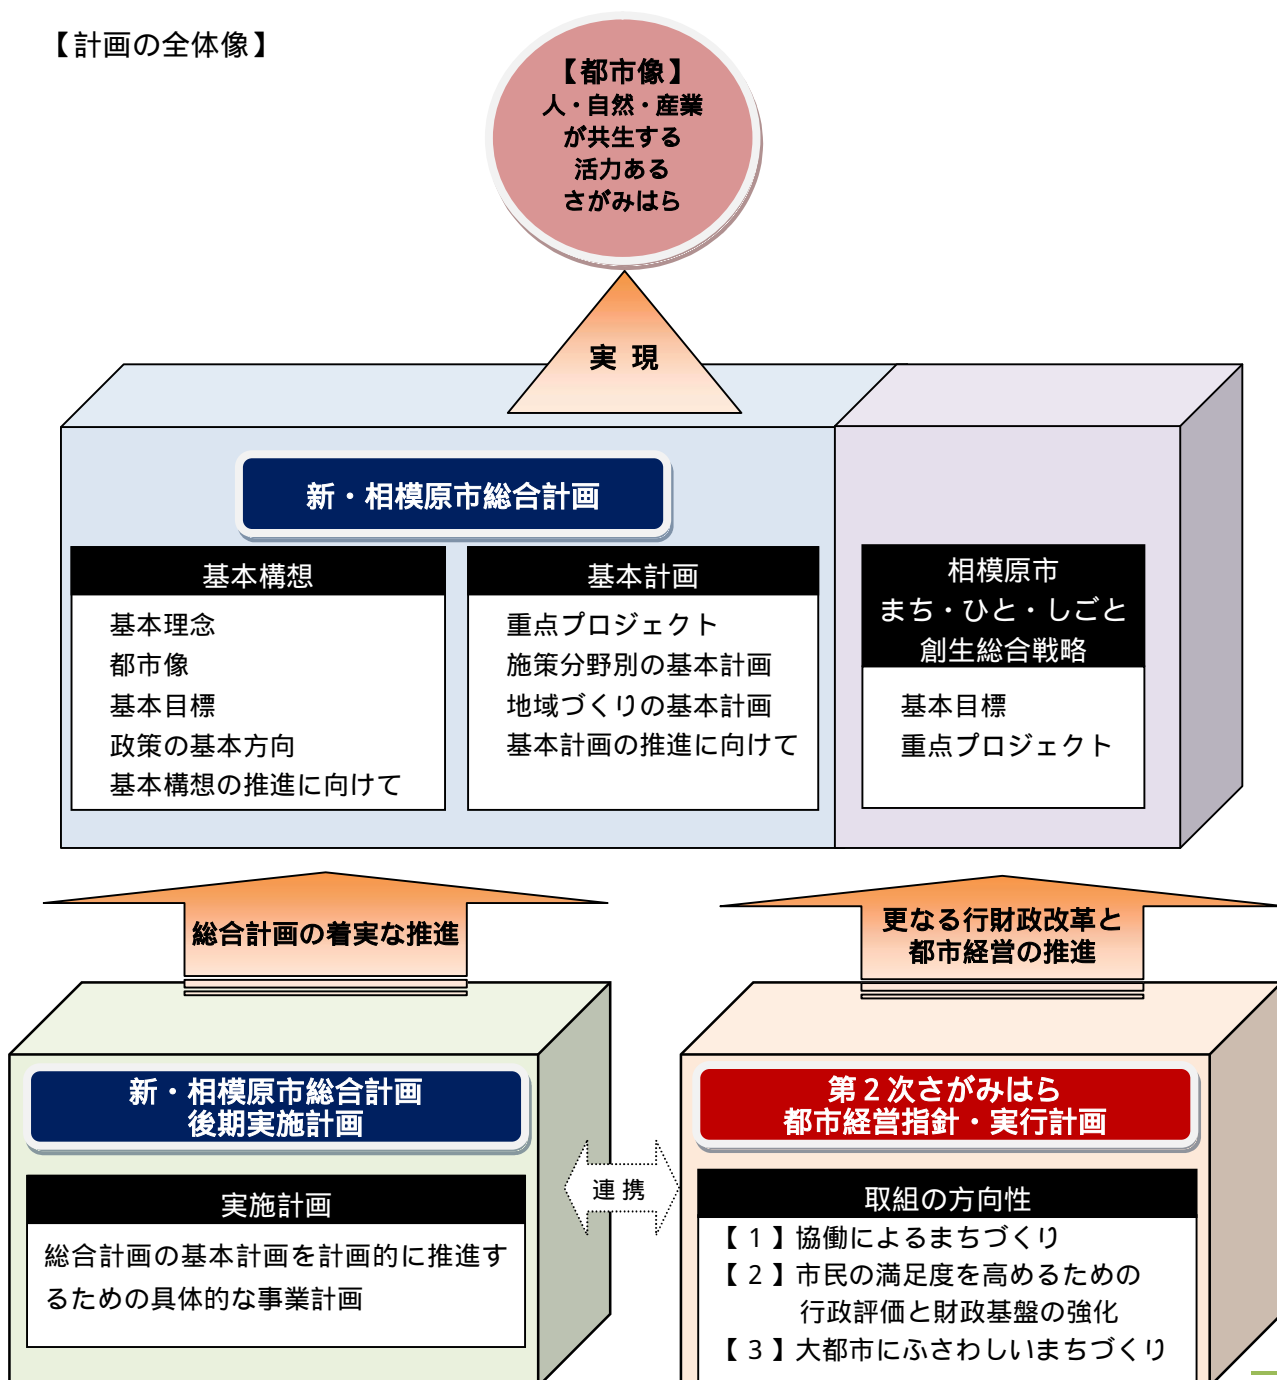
【計画の全体像】

【都市像】
人・自然・産業
が共生する
活力ある
さがみはら

実 現

新・相模原市総合計画

基本構想
基本理念
都市像
基本目標
政策の基本方向
基本構想の推進に向けて

基本計画
重点プロジェクト
施策分野別の基本計画
地域づくりの基本計画
基本計画の推進に向けて

相模原市
まち・ひと・しごと
創生総合戦略
基本目標
重点プロジェクト

総合計画の着実な推進

更なる行財政改革と
都市経営の推進

新・相模原市総合計画
後期実施計画

実施計画
総合計画の基本計画を計画的に推進するための具体的な事業計画

連 携

第2次さがみはら
都市経営指針・実行計画

取組の方向性
【1】協働によるまちづくり
【2】市民の満足度を高めるための
行政評価と財政基盤の強化
【3】大都市にふさわしいまちづくり